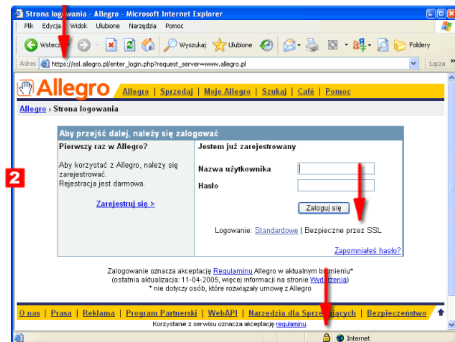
Strona logowania - Allegro - Microsoft Internet Explorer

Plik Edycja Widok Ulubione Narzędzia Pomoc

Wstecz Wyszukaj Ulubione Foldery

Adres https://ssl.allegro.pl/enter_login.php?request_server=www.allegro.pl Łącza

Allegro | Allegro | Sprzedaj | Moje Allegro | Szukaj | Café | Pomoc

Allegro › Strona logowania

Aby przejść dalej, należy się zalogować

Pierwszy raz w Allegro?

Aby korzystać z Allegro, należy się zarejestrować. Rejestracja jest darmowa.

Zarejestruj się »

Jestem już zarejestrowany

Nazwa użytkownika

Hasło

Zaloguj się

Logowanie: Standardowe | Bezpieczne przez SSL

Zapomniałeś hasło?

2

Zalogowanie oznacza akceptację Regulaminu Allegro w aktualnym brzmieniu* (ostatnia aktualizacja: 11-04-2005, więcej informacji na stronie Wydarzenia) * nie dotyczy osób, które rozwiązały umowę z Allegro

O nas | Prasa | Reklama | Program Partnerski | WebAPI | Narzędzia dla Sprzedających | Bezpieczeństwo

Korzystanie z serwisu oznacza akceptację regulaminu

Internet